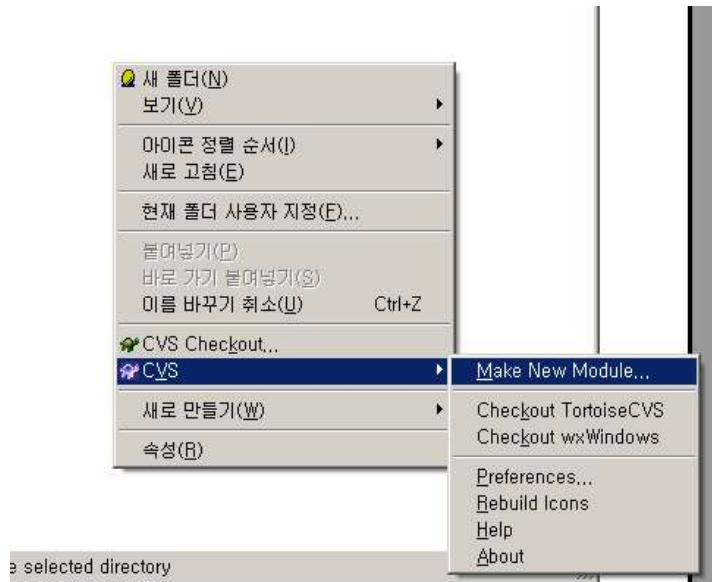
새 폴더(N)
보기(V)

아이콘 정렬 순서(I)
새로 고침(E)

현재 폴더 사용자 지정(F)...

붙여넣기(P)
바로 가기 붙여넣기(S)
이름 바꾸기 취소(U) Ctrl+Z

CVS Checkout...
CVS

새로 만들기(W)

속성(R)

Make New Module...

Checkout TortoiseCVS
Checkout wxWindows

Preferences...
Rebuild Icons
Help
About

e selected directory